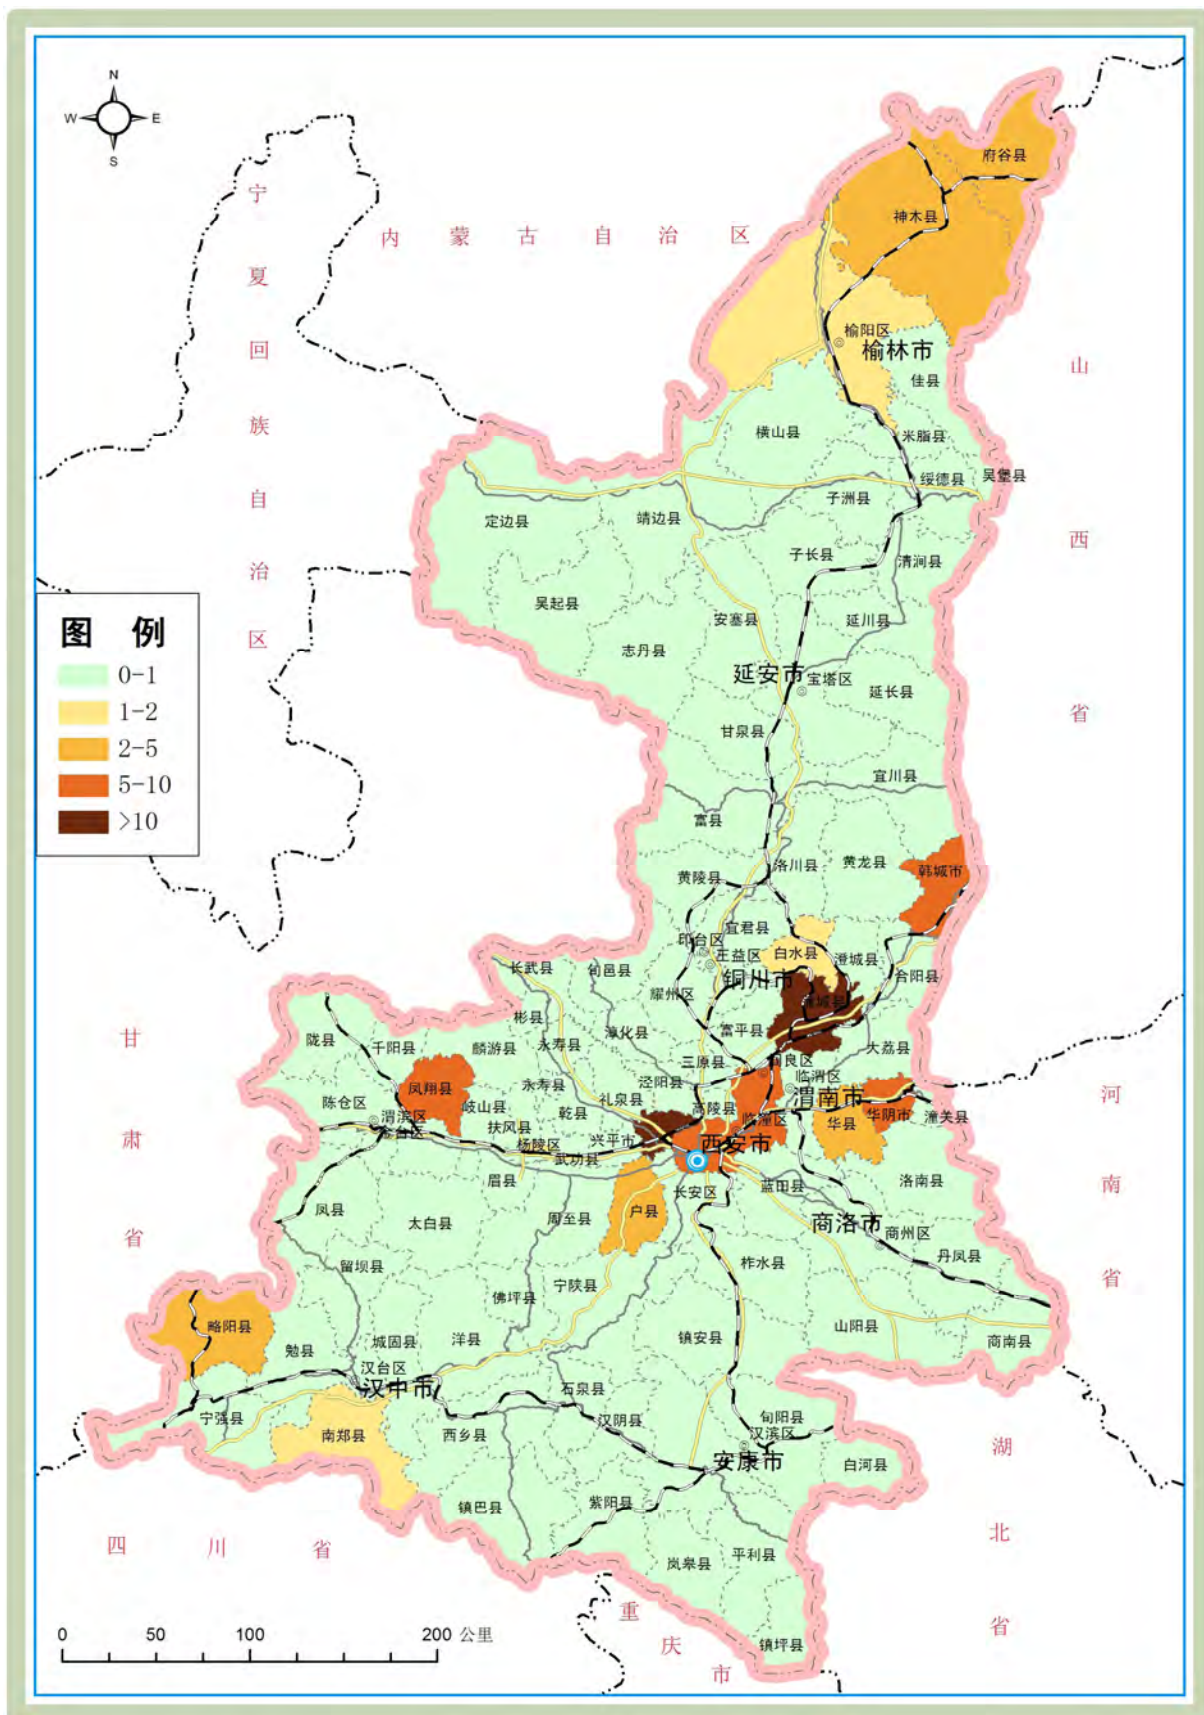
N
W
E
S

宁夏回族自治区

内蒙古自治区

山西省

图 例
0-1
1-2
2-5
5-10
>10

府谷县
神木县
榆阳区
榆林市
佳县
横山县
米脂县
绥德县
吴堡县
子洲县
定边县
靖边县
子长县
清涧县
吴起县
安塞县
延川县
志丹县
延安市
宝塔区
延长县
甘泉县
宜川县
富县
黄陵县
洛川县
黄龙县
韩城市
宜君县
印台区
王益区
白水县
澄城县
铜川市
长武县
旬邑县
耀州区
合阳县
彬县
淳化县
富平县
蒲城县
陇县
千阳县
麟游县
永寿县
三原县
阎良区
大荔县
临渭区
凤翔县
永寿县
泾阳县
渭南市
陈仓区
岐山县
礼泉县
高陵县
华阴市
潼关县
渭滨区
金台区
扶风县
乾县
临潼区
华县
杨陵区
兴平市
西安市
武功县
眉县
长安区
蓝田县
洛南县
凤县
太白县
周至县
户县
商洛市
商州区
柞水县
丹凤县
留坝县
宁陕县
佛坪县
略阳县
勉县
城固县
洋县
镇安县
山阳县
商南县
汉台区
汉中市
石泉县
宁强县
南郑县
汉阴县
旬阳县
汉滨区
西乡县
安康市
白河县
镇巴县
紫阳县
岚皋县
平利县
镇坪县

甘肃省

河南省

湖北省

四川省

重庆市

0 50 100 200 公里